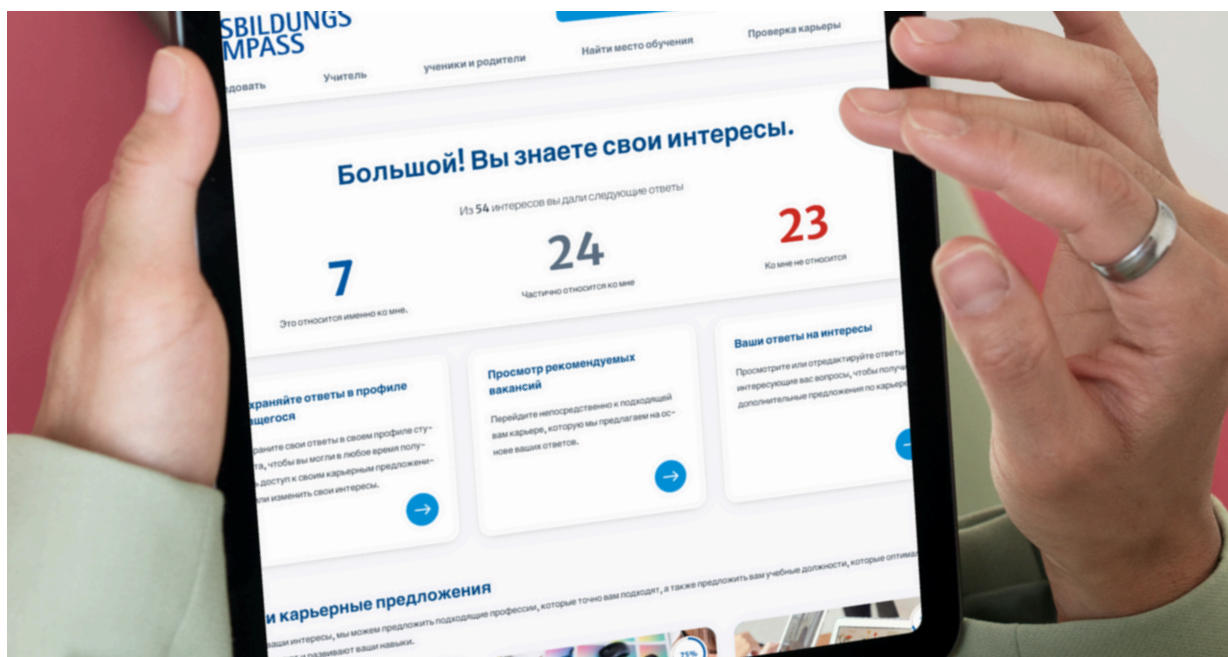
SBILDUNGS
MPASS

довать Учитель ученики и родители Найти место обучения Проверка карьеры

Большой! Вы знаете свои интересы.

Из 54 интересов вы дали следующие ответы

7
Это относится именно ко мне.

24
Частично относится ко мне

23
Ко мне не относится

храняйте ответы в профиле щегося

раните свои ответы в своем профиле сту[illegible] чтобы вы могли в любое время полу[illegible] доступ к своим карьерным предложени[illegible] ли изменить свои интересы.

Просмотр рекомендуемых вакансий

Перейдите непосредственно к подходящей вам карьере, которую мы предлагаем на основе ваших ответов.

Ваши ответы на интересы

Просмотрите или отредактируйте ответы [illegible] интересующие вас вопросы, чтобы получ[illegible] дополнительные предложения по карьер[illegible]

и карьерные предложения

ваши интересы, мы можем предложить подходящие профессии, которые точно вам подходят, а также предложить вам учебные должности, которые оптима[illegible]
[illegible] развивают ваши навыки.

75%